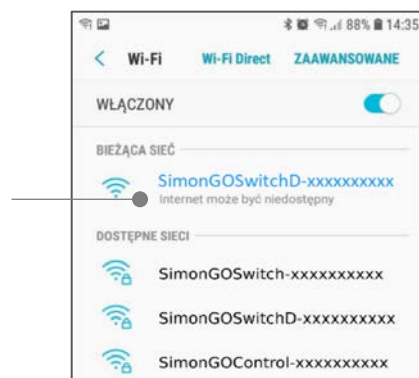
88% 14:35

Wi-Fi Wi-Fi Direct ZAAWANSOWANE

WŁĄCZONY

BIEŻĄCA SIEĆ

SimonGOSwitchD-xxxxxxxxxx
Internet może być niedostępny

DOSTĘPNE SIECI

SimonGOSwitch-xxxxxxxxxx

SimonGOSwitchD-xxxxxxxxxx

SimonGOControl-xxxxxxxxxx